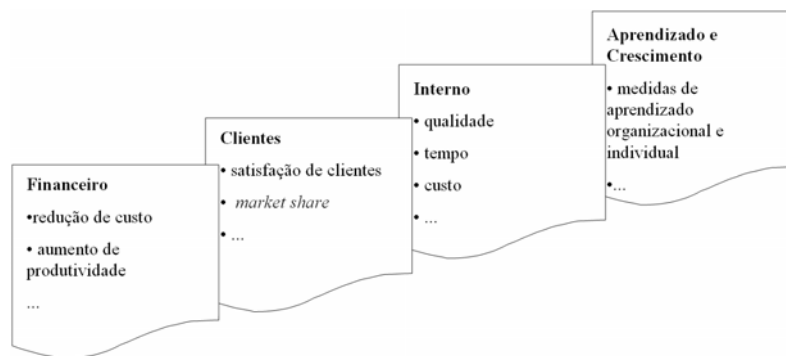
Financeiro
•redução de custo
• aumento de produtividade
...

Clientes
• satisfação de clientes
• *market share*
• ...

Interno
• qualidade
• tempo
• custo
• ...

Aprendizado e Crescimento
• medidas de aprendizado organizacional e individual
•...